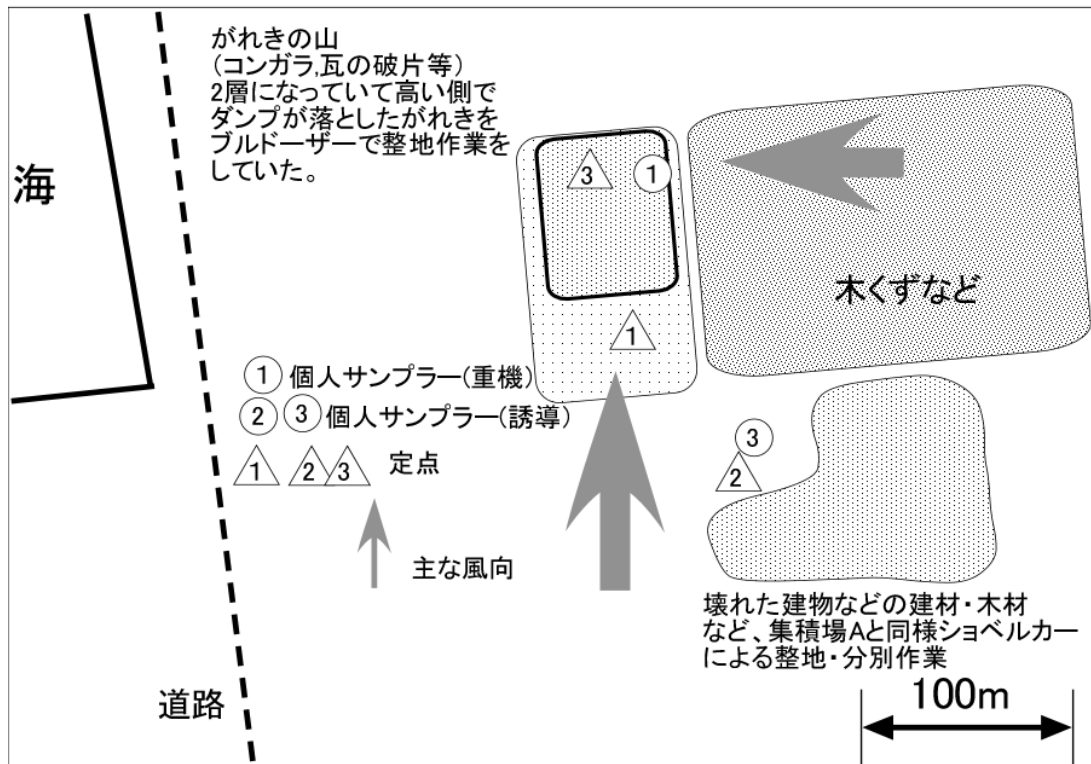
がれきの山
(コンガラ,瓦の破片等)
2層になっていて高い側でダンプが落としたがれきをブルドーザーで整地作業をしていた。

海

3
1

木くずなど

1

① 個人サンプラー(重機)
② ③ 個人サンプラー(誘導)
1 2 3 定点

3
2

主な風向

壊れた建物などの建材・木材など、集積場Aと同様ショベルカーによる整地・分別作業

道路

100m